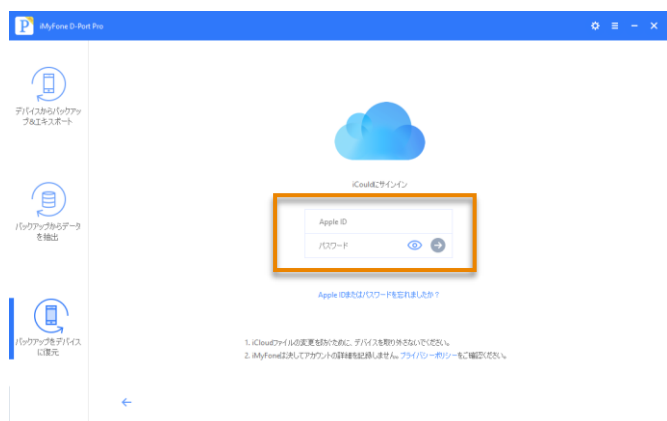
iMyFone D-Port Pro

デバイスからバックアップ&エキスポート

バックアップからデータを抽出

バックアップをデバイスに復元

iCouldにサインイン

Apple ID

パスワード

Apple IDまたはパスワードを忘れましたか？

1. iCloudファイルの変更を防ぐために、デバイスを取り外さないでください。
2. iMyFoneは決してアカウントの詳細を記録しません。プライバシーポリシーをご確認ください。